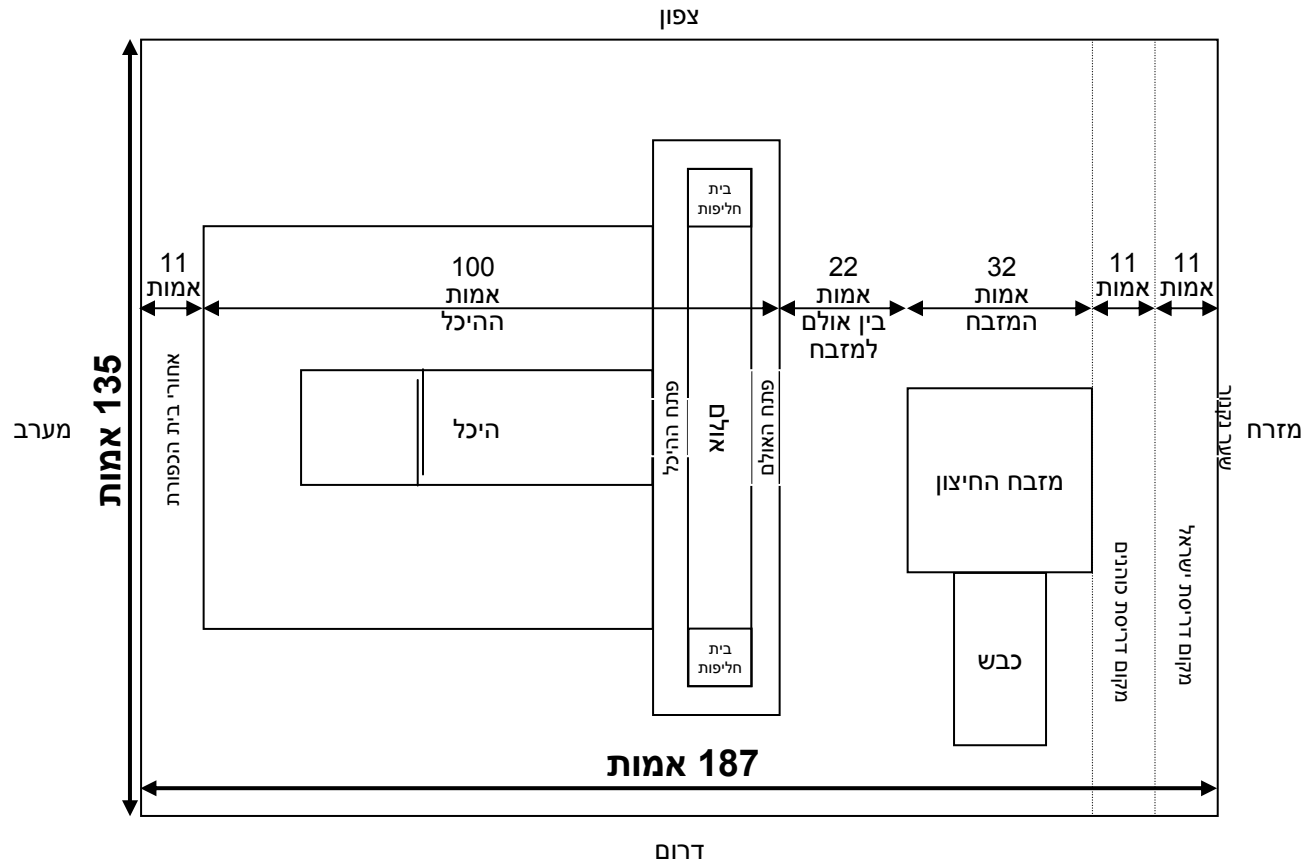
צפון

135 אמות

מערב

מזרח

11
אמות

100
אמות
ההיכל

22
אמות
בין אולם
למזבח

32
אמות
המזבח

11
אמות

11
אמות

אחורי בית הכפורת

היכל

פתח ההיכל

בית
חליפות

אולם

בית
חליפות

פתח האולם

מזבח החיצון

כבש

מקום דריסת כהנים

מקום דריסת ישראל

עזרת נשים

187 אמות

דרום